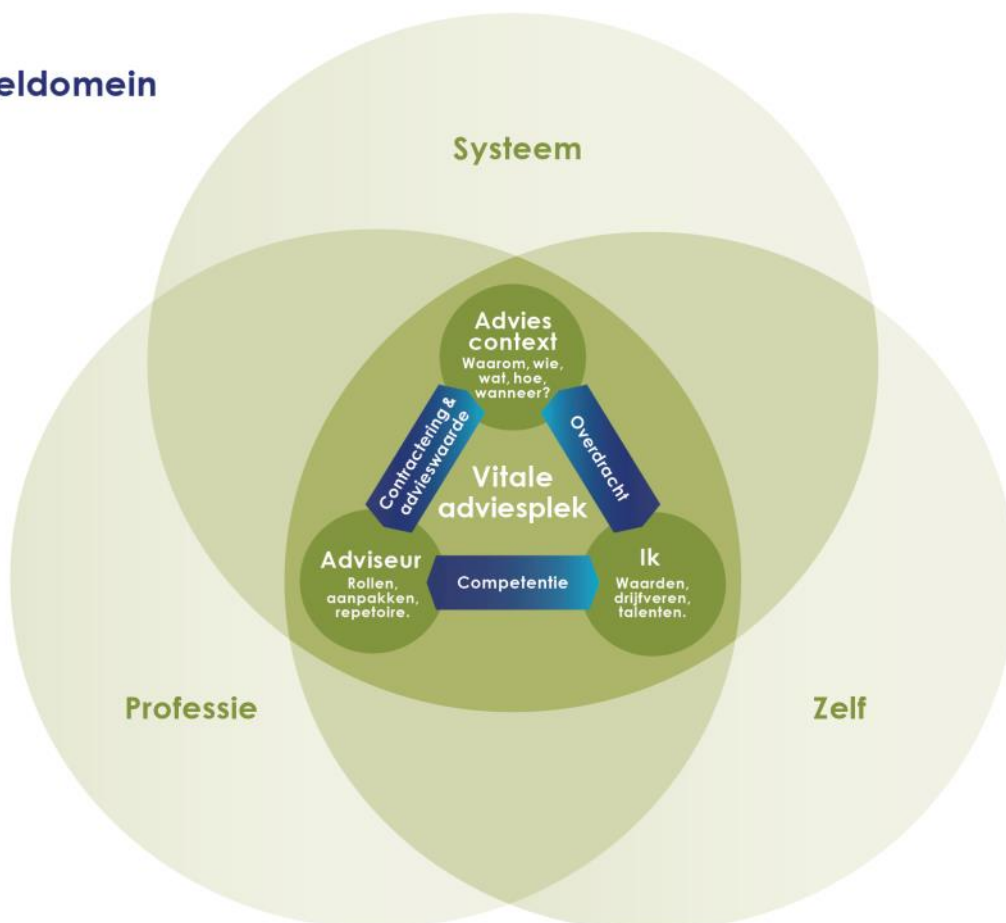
eldomein

Systeem

Advies context
Waarom, wie, wat, hoe, wanneer?

Contractering & advieswaarde

Overdracht

Vitale adviesplek

Adviseur
Rollen, aanpakken, repetoire.

Competentie

Ik
Waarden, drijfveren, talenten.

Professie

Zelf